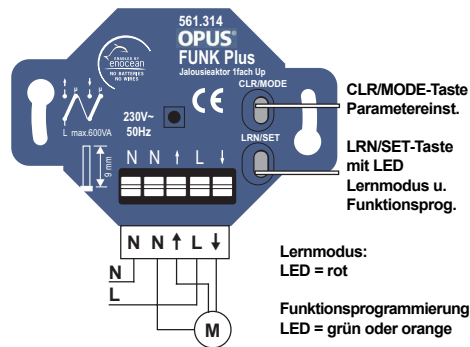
561.314
OPUS®
FUNK Plus
Jalousieaktor 1fach Up

ENABLED BY enocean
NO BATTERIES
NO WIRES

L max.600VA

230V~
50Hz

CE

CLR/MODE

LRN/SET

9 mm

N N ↑ L ↓

CLR/MODE-Taste
Parametereinst.

LRN/SET-Taste
mit LED
Lernmodus u.
Funktionsprog.

N N ↑ L ↓

N
L

M

Lernmodus:
LED = rot

Funktionsprogrammierung
LED = grün oder orange